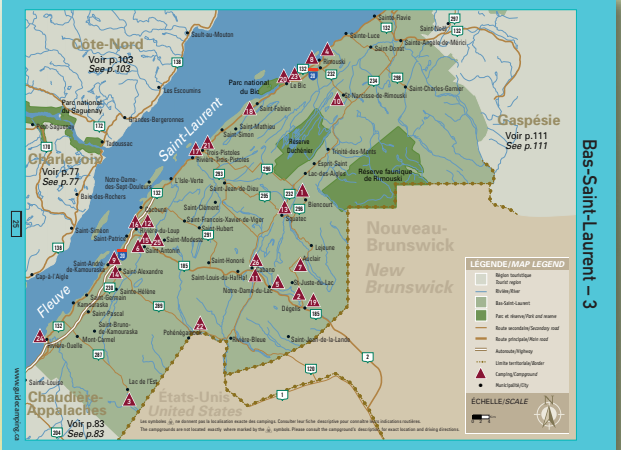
Bas-Saint-Laurent – 3

Côte-Nord
Voir p.103
See p.103

Charlevoix
Voir p.77
See p.77

Chaudière-Appalaches
Voir p.83
See p.83

Gaspésie
Voir p.111
See p.111

Nouveau-Brunswick
New Brunswick

États-Unis
United States

Fleuve
Saint-Laurent

Parc national du Bic
Parc national du Saguenay
Réserve Duchénier
Réserve faunique de Rimouski

Sault-au-Mouton
Les Escoumins
Baie-Ste-Catherine
Tadoussac
Grandes-Bergeronnes
Port-au-Persil
Cap-à-l'Aigle
Rimouski
Le Bic
Saint-Fabien
Saint-Simon
Saint-Mathieu
Trois-Pistoles
Rivière-Trois-Pistoles
L'Isle-Verte
Notre-Dame-des-Sept-Douleurs
Saint-Jean-de-Dieu
Saint-Clément
Saint-François-Xavier-de-Viger
Saint-Hubert
Saint-Modeste
Cacouna
Rivière-du-Loup
Notre-Dame-du-Portage
Saint-Antonin
Saint-André-de-Kamouraska
Saint-Alexandre
Saint-Hélène
Saint-Germain
Kamouraska
Saint-Pascal
Saint-Bruno-de-Kamouraska
Mont-Carmel
Rivière-Ouelle
Saint-Louis-du-Ha! Ha!
Cabano
Notre-Dame-du-Lac
Saint-Honoré
Pohénégamook
Rivière-Bleue
Lac-de-l'Est
Saint-Juste-de-Lac
Dégelis
Auclair
Lejeune
Squatec
Biencourt
Lac-des-Aigles
Esprit-Saint
Trois-des-Monts
Saint-Narcisse-de-Rimouski
Saint-Charles-Garnier
Saint-Donat
Sainte-Angèle-de-Mérici
Sainte-Luce
Sainte-Flavie
Saint-Jean-de-la-Lande
Saint-Louis
Saint-Siméon
Saint-Patrice
Baie-des-Rochers

LÉGENDE/MAP LEGEND
Région touristique
Tourist region
Rivière/River
Bas-Saint-Laurent
Parc et réserve/Park and reserve
Route secondaire/Secondary road
Route principale/Main road
Autoroute/Highway
Limite territoriale/Border
Camping/Campground
Municipalité/City

ÉCHELLE/SCALE

Les symboles ne donnent pas la localisation exacte des campings. Consulter leur fiche descriptive pour connaître leurs indications routières.
The campgrounds are not located exactly where marked by the symbols. Please consult the campground's description for exact location and driving directions.

www.quebeccamping.ca